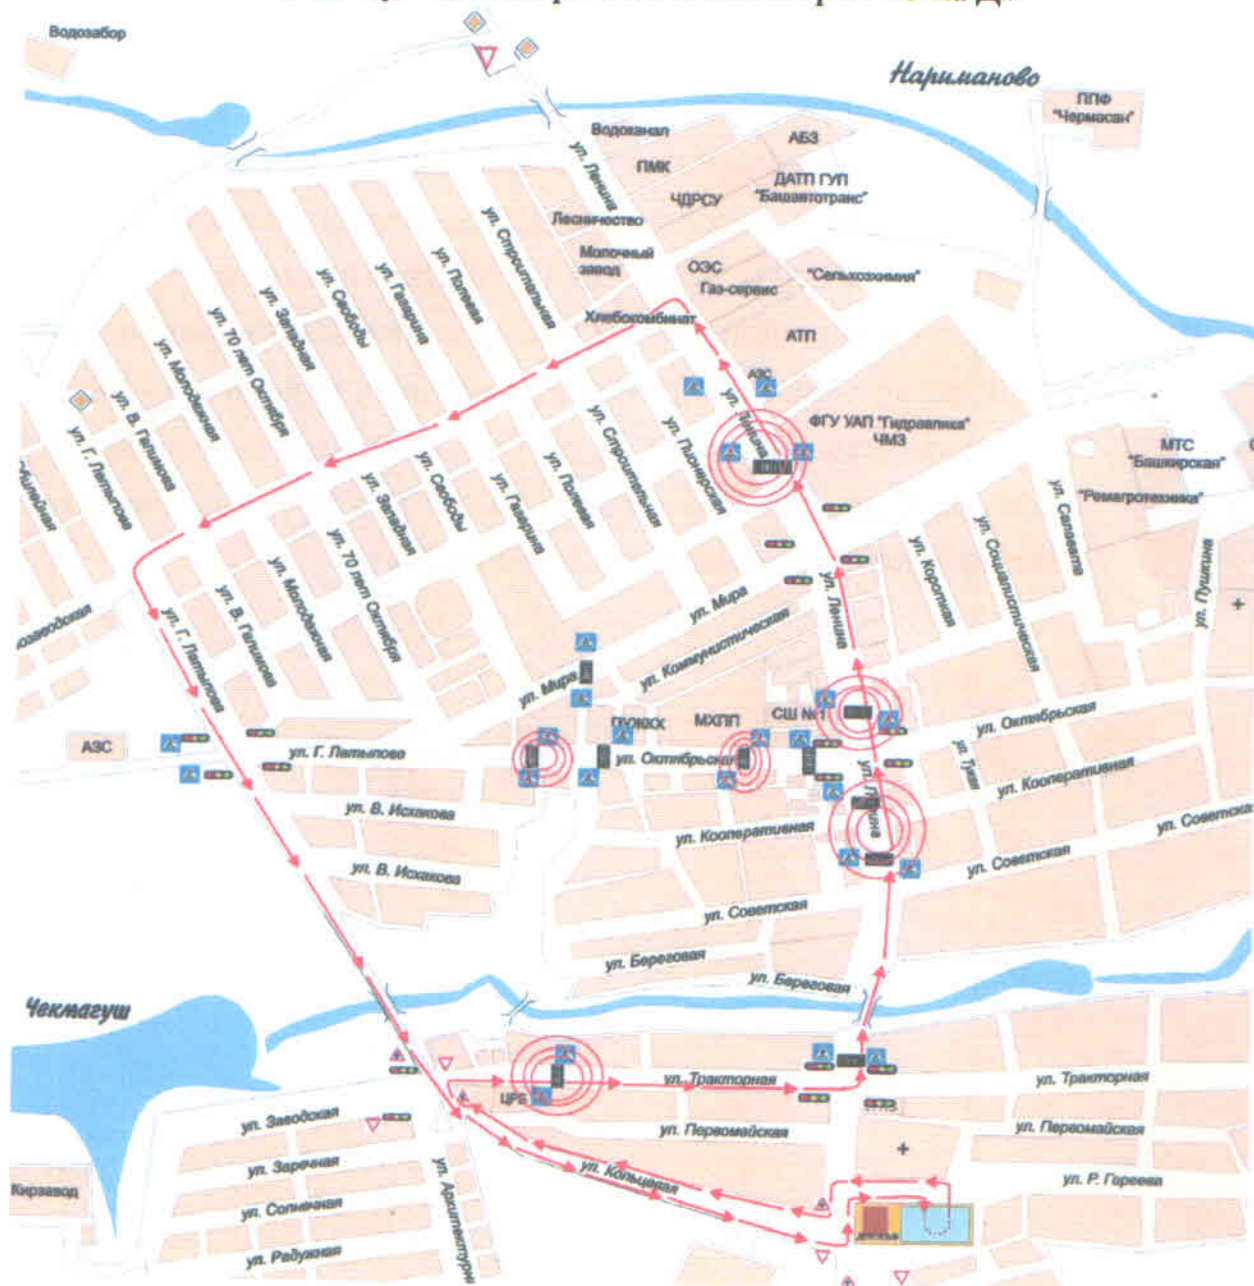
Водозабор

Нариманово

ППФ "Чермасан"

Водоканал
АБЗ
ПМК
ЧДРСУ
ДАТП ГУП "Башавтотранс"
Лесничество
Молочный завод
ОЭС
Газ-сервис
"Сельхозхимия"
Хлебокомбинат
АТП
АЗС
ФГУ УАП "Гидравлика" ЧМЗ
МТС "Башкирская"
"Ремагротехника"

ул. Ленина
ул. Строительная
ул. Полевая
ул. Гагарина
ул. Свободы
ул. Западная
ул. 70 лет Октября
ул. Молодежная
ул. В. Гилемова
ул. Г. Латыпова
ул. Пырьева
ул. Ленина
ул. Строительная
ул. Полевая
ул. Гагарина
ул. Свободы
ул. Западная
ул. 70 лет Октября
ул. Молодежная
ул. В. Гилемова
ул. Г. Латыпова
ул. Короткая
ул. Социалистическая
ул. Салавата
ул. Пушкина
ул. Мира
ул. Мира
ул. Коммунистическая
ул. Ленина

АЗС
ул. Г. Латыпова
ПУЖКХ
МХПП
СШ №1
ул. Октябрьская
ул. Октябрьская
ул. Тукая
ул. Ленина
ул. Кооперативная
ул. В. Исхакова
ул. В. Исхакова
ул. Кооперативная
ул. Советская
ул. Советская
ул. Советская
ул. Береговая
ул. Береговая

Чекмагуш

ЦРБ
ул. Тракторная
ул. Тракторная
ул. Первомайская
ул. Первомайская
ул. Заводская
ул. Заречная
ул. Солнечная
ул. Радужная
ул. Кольцевая
ул. Р. Гареева
Кирзавод
ул. Аксаковa